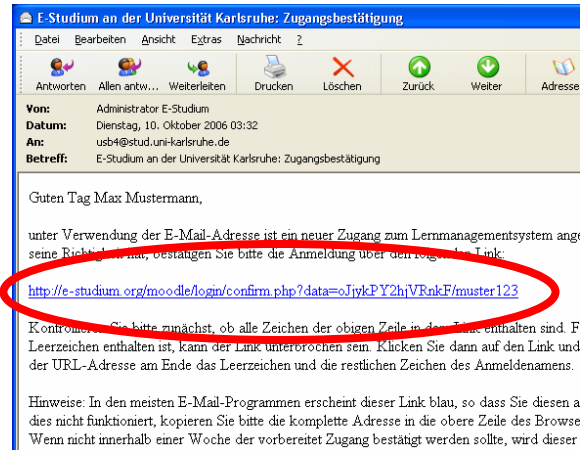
E-Studium an der Universität Karlsruhe: Zugangsbestätigung

Datei Bearbeiten Ansicht Extras Nachricht ?

Antworten Allen antw... Weiterleiten Drucken Löschen Zurück Weiter Adresse

Von: Administrator E-Studium
Datum: Dienstag, 10. Oktober 2006 03:32
An: usb4@stud.uni-karlsruhe.de
Betreff: E-Studium an der Universität Karlsruhe: Zugangsbestätigung

Guten Tag Max Mustermann,

unter Verwendung der E-Mail-Adresse ist ein neuer Zugang zum Lernmanagementsystem ange seine Richtig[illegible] hat, bestätigen Sie bitte die Anmeldung über den folgenden Link:

http://e-studium.org/moodle/login/confirm.php?data=oJjykPY2hjVRnkF/muster123

Kontrollieren Sie bitte zunächst, ob alle Zeichen der obigen Zeile in dem Link enthalten sind. F Leerzeichen enthalten ist, kann der Link unterbrochen sein. Klicken Sie dann auf den Link und der URL-Adresse am Ende das Leerzeichen und die restlichen Zeichen des Anmeldenamens.

Hinweise: In den meisten E-Mail-Programmen erscheint dieser Link blau, so dass Sie diesen a dies nicht funktioniert, kopieren Sie bitte die komplette Adresse in die obere Zeile des Browse Wenn nicht innerhalb einer Woche der vorbereitet Zugang bestätigt werden sollte, wird dieser